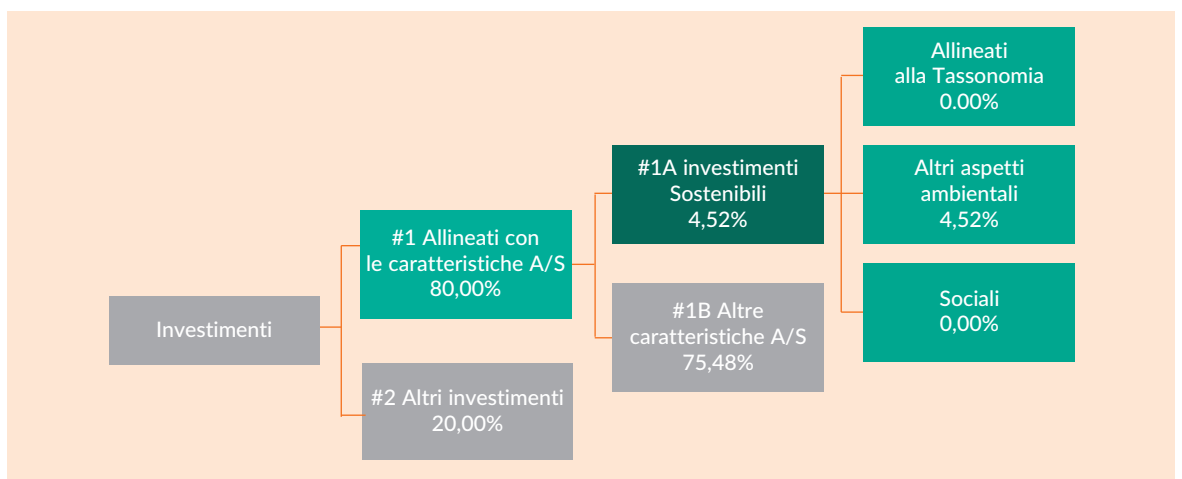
Investimenti

#1 Allineati con le caratteristiche A/S 80,00%

#2 Altri investimenti 20,00%

#1A investimenti Sostenibili 4,52%

#1B Altre caratteristiche A/S 75,48%

Allineati alla Tassonomia 0.00%

Altri aspetti ambientali 4,52%

Sociali 0,00%